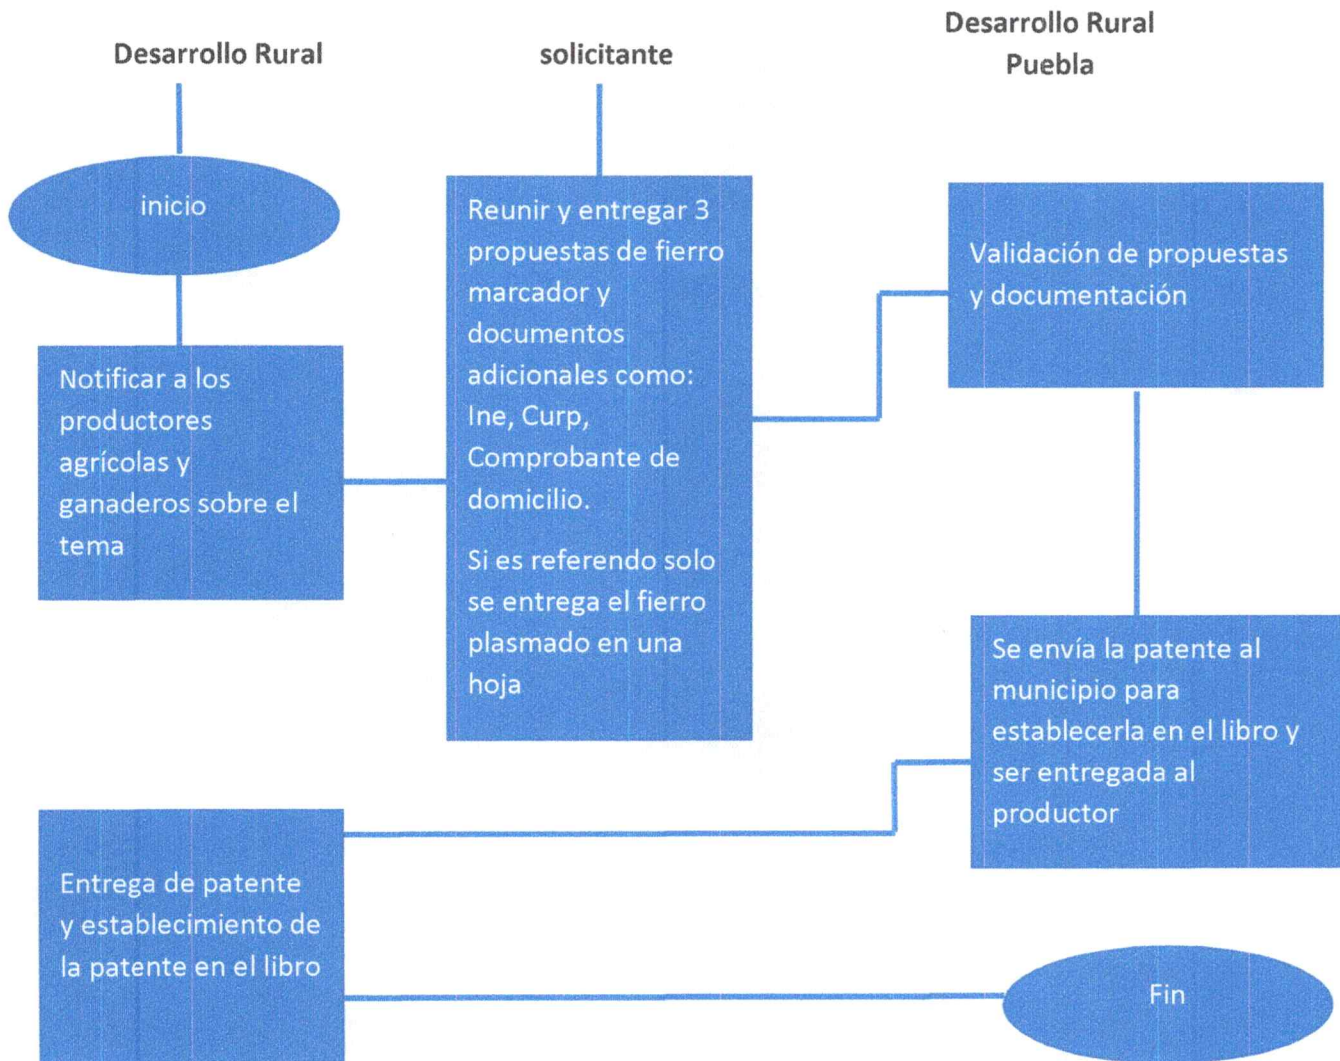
Desarrollo Rural

solicitante

Desarrollo Rural Puebla

inicio

Notificar a los productores agrícolas y ganaderos sobre el tema

Reunir y entregar 3 propuestas de fierro marcador y documentos adicionales como: Ine, Curp, Comprobante de domicilio.

Si es referendo solo se entrega el fierro plasmado en una hoja

Validación de propuestas y documentación

Se envía la patente al municipio para establecerla en el libro y ser entregada al productor

Entrega de patente y establecimiento de la patente en el libro

Fin